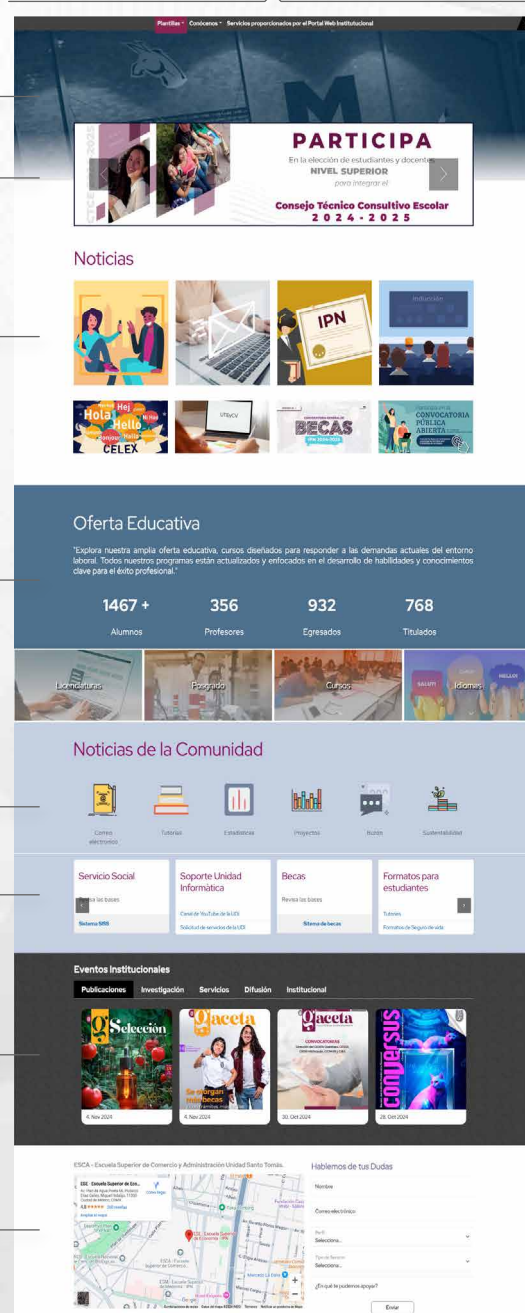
Planteles Conócenos Servicios proporcionados por el Portal Web Institucional

PARTICIPA
En la elección de estudiantes y docentes
NIVEL SUPERIOR
para integrar el
Consejo Técnico Consultivo Escolar
2024-2025

Noticias

IPN

Hola Hello CELEX

BECAS

CONVOCATORIA PÚBLICA ABIERTA

Oferta Educativa

"Explora nuestra amplia oferta educativa, cursos diseñados para responder a las demandas actuales del entorno laboral. Todos nuestros programas están actualizados y enfocados en el desarrollo de habilidades y conocimientos clave para el éxito profesional."

1467 + Alumnos
356 Profesores
932 Egresados
768 Titulados

Licenciaturas
Posgrado
Cursos
Idiomas

Noticias de la Comunidad

Correo electrónico
Tutorías
Estadísticas
Proyectos
Buzón
Sustentabilidad

Servicio Social
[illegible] las bases
Sistema SIRSS

Soporte Unidad Informática
Canal de YouTube de la UDI
Solicitud de servicios de la UDI

Becas
Revisa las bases
Sistema de becas

Formatos para estudiantes
Tutorías
Formatos de Seguro de vida

Eventos Institucionales
Publicaciones Investigación Servicios Difusión Institucional

Selección
4. Nov 2024

Gaceta
4. Nov 2024

Gaceta
30. Oct 2024

Conversus
28. Oct 2024

ESCA - Escuela Superior de Comercio y Administración Unidad Santo Tomás.

Hablemos de tus Dudas
Nombre
Correo electrónico
Perfil
Selecciona...
Tipo de Servicio
Selecciona...
¿En qué te podemos apoyar?
Enviar